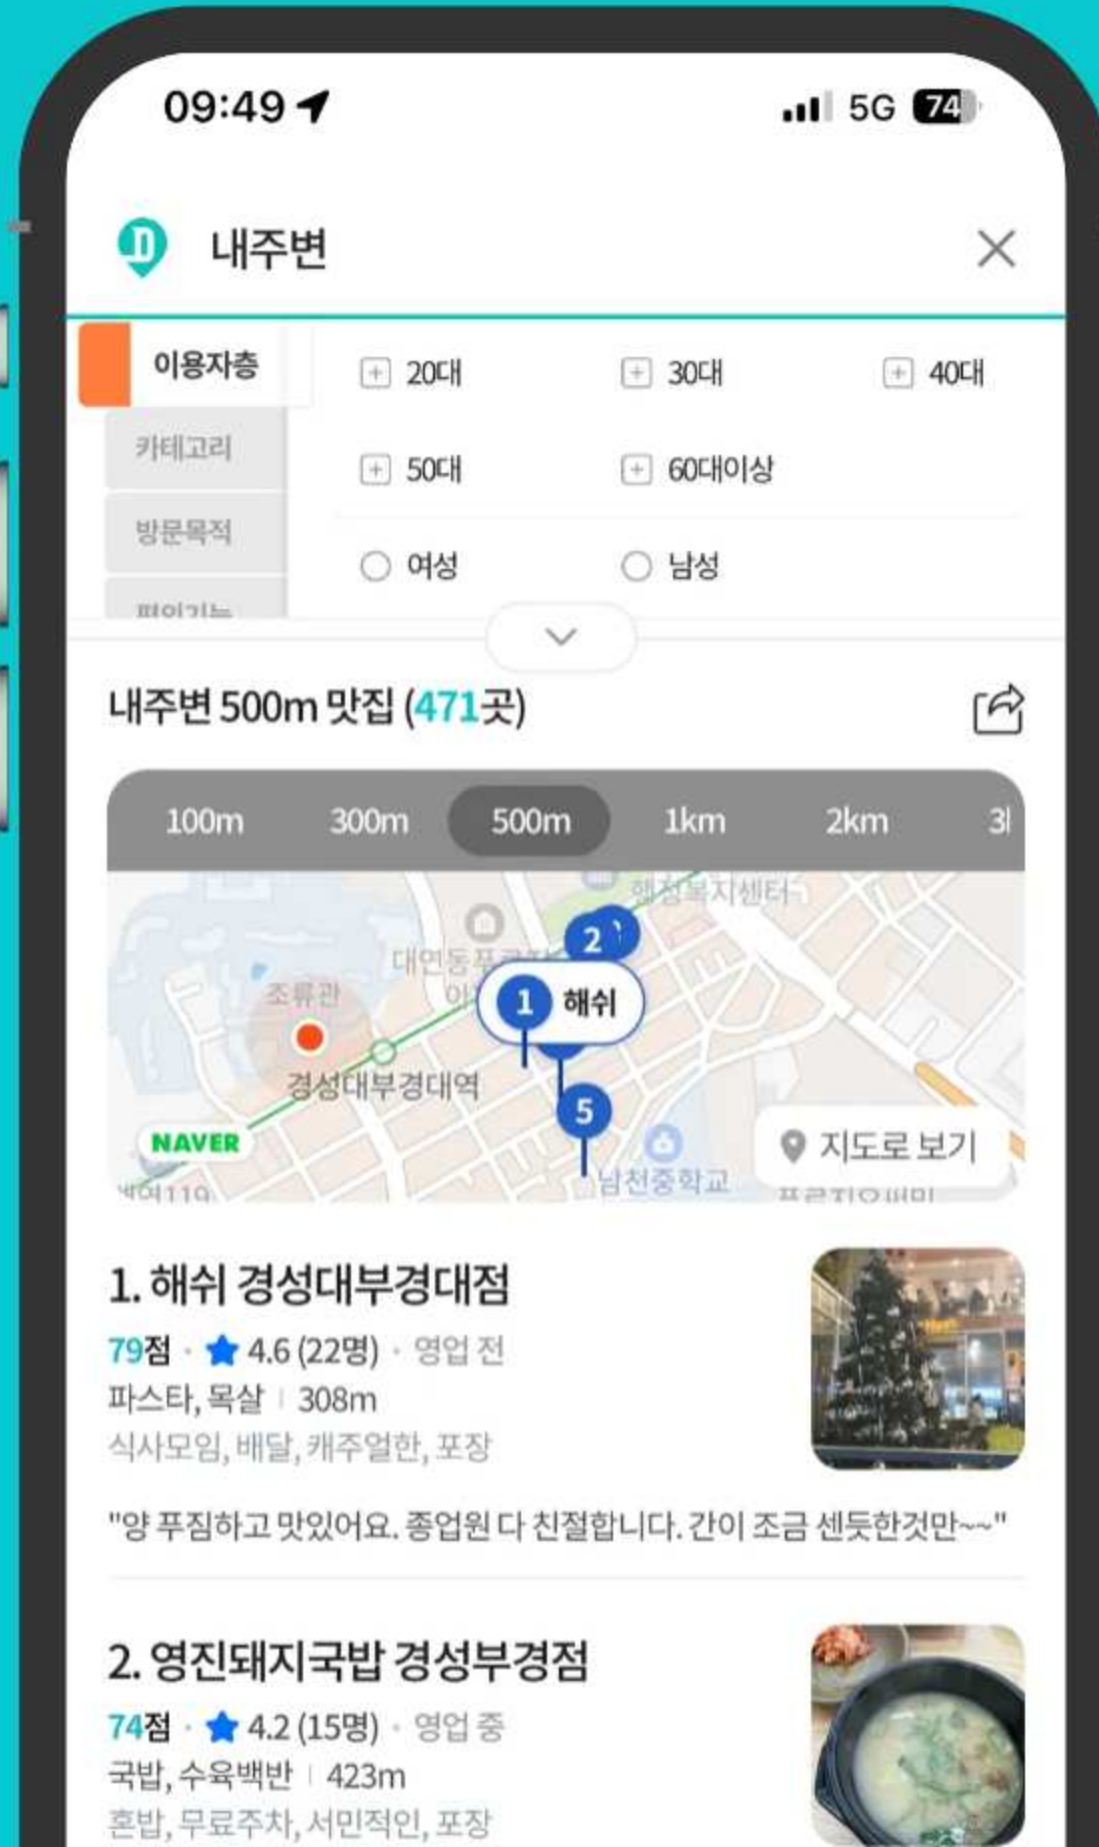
09:49

5G 74

내주변

이용자층
카테고리
방문목적
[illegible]

20대
30대
40대
50대
60대이상
여성
남성

내주변 500m 맛집 (471곳)

100m
300m
500m
1km
2km
3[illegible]

행정복지센터
대연동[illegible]
조류관
2
1 해쉬
5
경성대부경대역
NAVER
지도로 보기
남천중학교

1. 해쉬 경성대부경대점
79점 · 4.6 (22명) · 영업 전
파스타, 목살 | 308m
식사모임, 배달, 캐주얼한, 포장

"양 푸짐하고 맛있어요. 종업원 다 친절합니다. 간이 조금 센듯한것만~~"

2. 영진돼지국밥 경성부경점
74점 · 4.2 (15명) · 영업 중
국밥, 수육백반 | 423m
혼밥, 무료주차, 서민적인, 포장